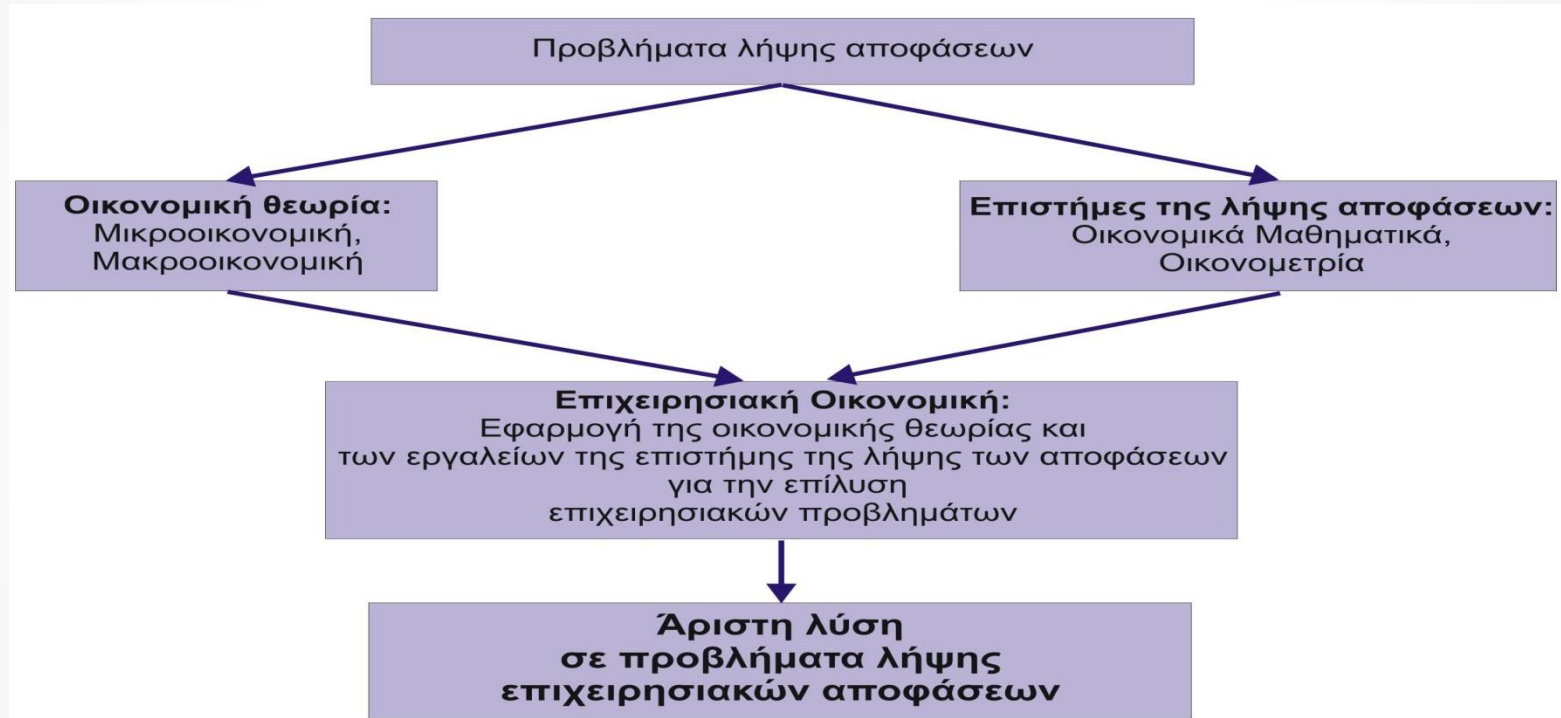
Προβλήματα λήψης αποφάσεων

**Οικονομική θεωρία:**
Μικροοικονομική,
Μακροοικονομική

**Επιστήμες της λήψης αποφάσεων:**
Οικονομικά Μαθηματικά,
Οικονομετρία

**Επιχειρησιακή Οικονομική:**
Εφαρμογή της οικονομικής θεωρίας και των εργαλείων της επιστήμης της λήψης των αποφάσεων για την επίλυση επιχειρησιακών προβλημάτων

**Άριστη λύση σε προβλήματα λήψης επιχειρησιακών αποφάσεων**